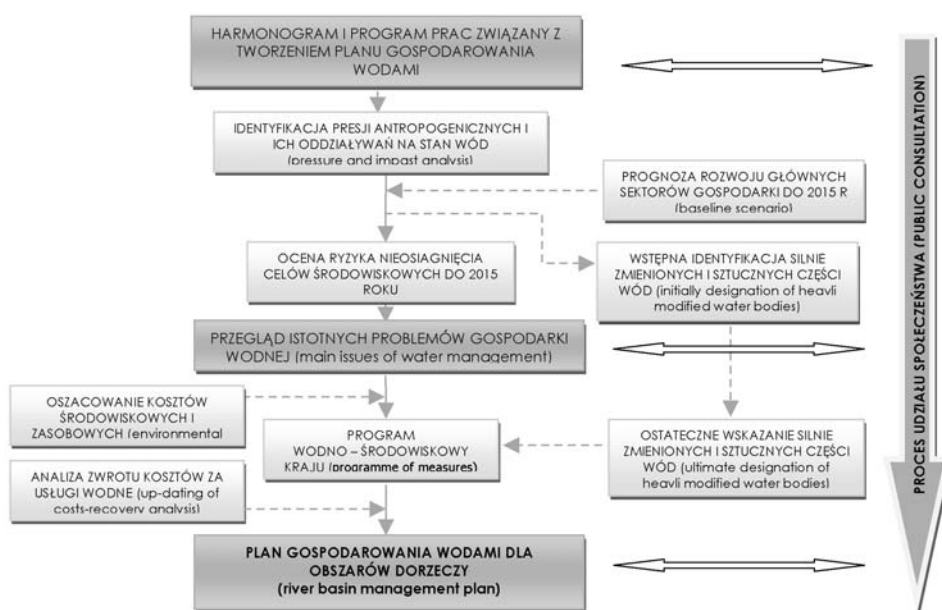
HARMONOGRAM I PROGRAM PRAC ZWIĄZANY Z TWORZENIEM PLANU GOSPODAROWANIA WODAMI

IDENTYFIKACJA PRESJI ANTROPOGENICZNYCH I ICH ODDZIAŁYWAŃ NA STAN WÓD (pressure and impast analysis)

PROGNOZA ROZWOJU GŁÓWNYCH SEKTORÓW GOSPODARKI DO 2015 R (baseline scenario)

OCENA RYZYKA NIEOSIAGNIĘCIA CELÓW ŚRODOWISKOWYCH DO 2015 ROKU

WSTĘPNA IDENTYFIKACJA SILNIE ZMIENIONYCH I SZTUCZNYCH CZĘŚCI WÓD (initially designation of heavli modified water bodies)

PRZEGLĄD ISTOTNYCH PROBLEMÓW GOSPODARKI WODNEJ (main issues of water management)

OSZACOWANIE KOSZTÓW ŚRODOWISKOWYCH I ZASOBOWYCH (environmental

PROGRAM WODNO – ŚRODOWISKOWY KRAJU (programme of measures)

OSTATECZNE WSKAZANIE SILNIE ZMIENIONYCH I SZTUCZNYCH CZĘŚCI WÓD (ultimate designation of heavli modified water bodies)

ANALIZA ZWROTU KOSZTÓW ZA USŁUGI WODNE (up-dating of costs-recovery analysis)

PLAN GOSPODAROWANIA WODAMI DLA OBSZARÓW DORZECZY (river basin management plan)

PROCES UDZIAŁU SPOŁECZEŃSTWA (PUBLIC CONSULTATION)